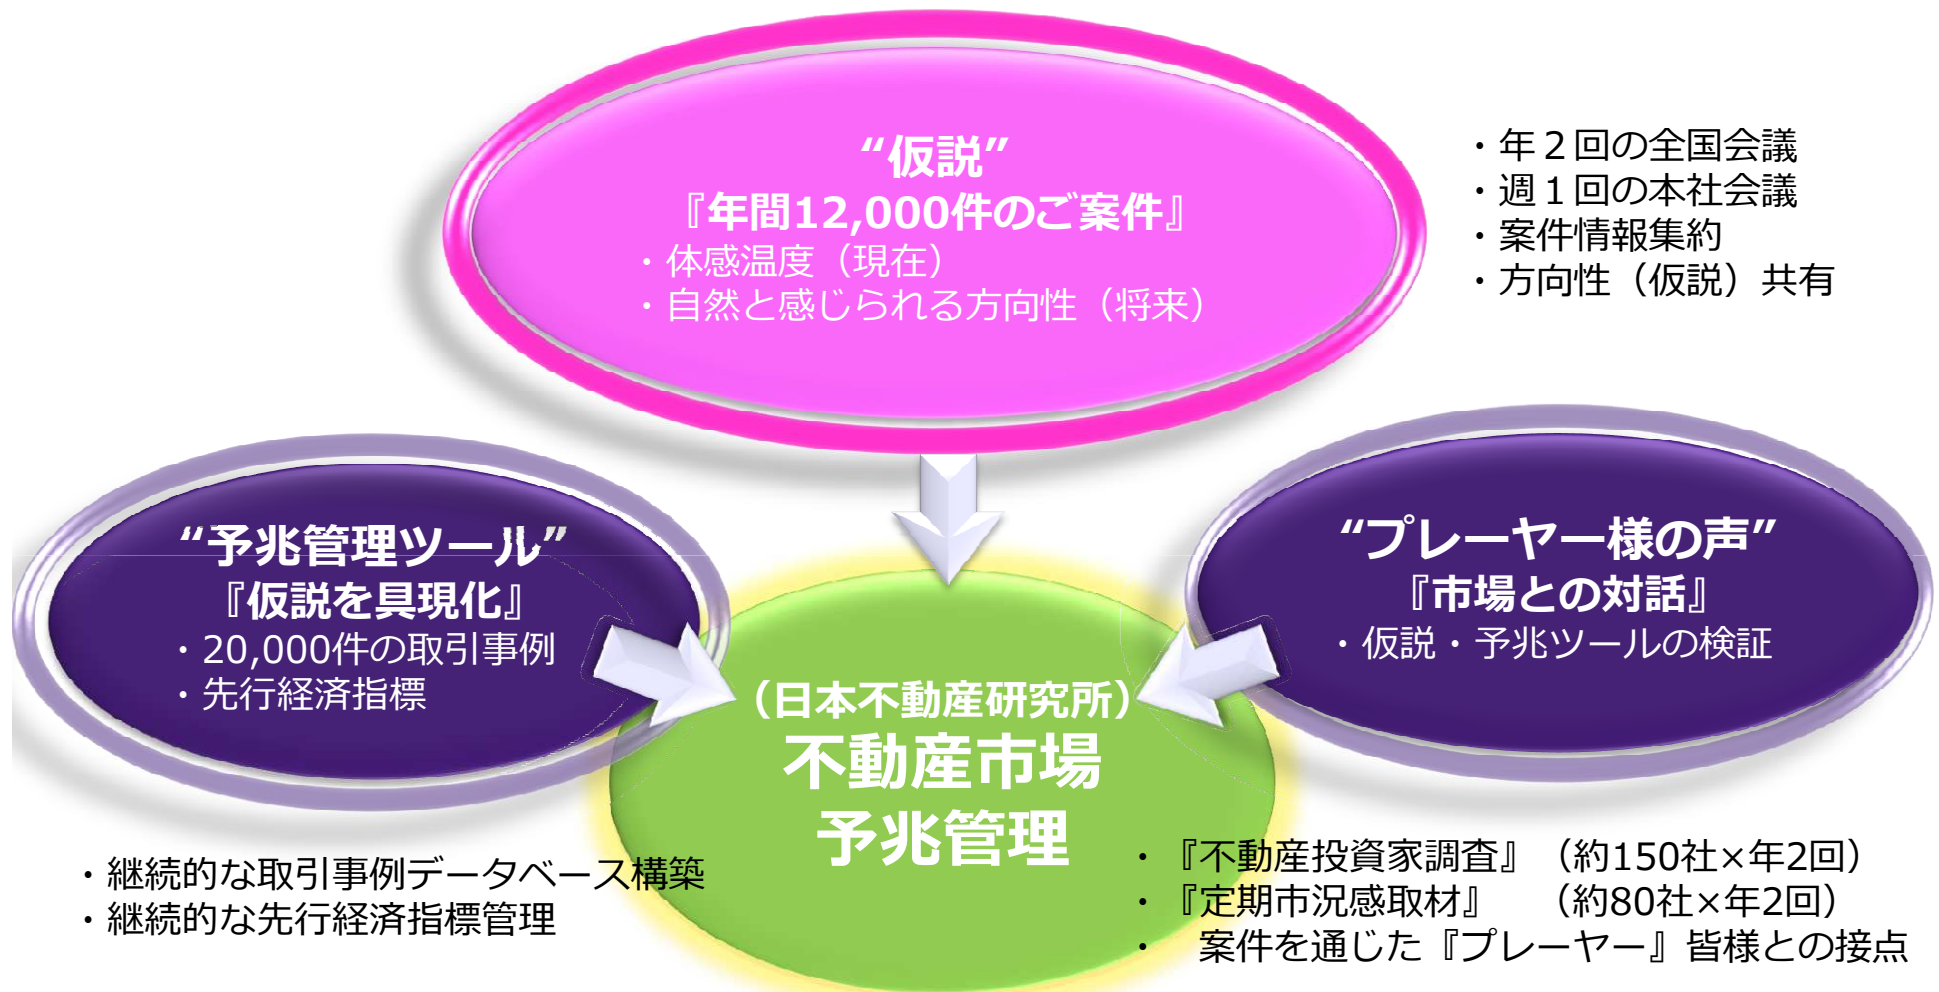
“仮説”
『年間12,000件のご案件』
・体感温度（現在）
・自然と感じられる方向性（将来）

・年２回の全国会議
・週１回の本社会議
・案件情報集約
・方向性（仮説）共有

“予兆管理ツール”
『仮説を具現化』
・20,000件の取引事例
・先行経済指標

“プレーヤー様の声”
『市場との対話』
・仮説・予兆ツールの検証

（日本不動産研究所）
不動産市場
予兆管理

・継続的な取引事例データベース構築
・継続的な先行経済指標管理

・『不動産投資家調査』（約150社×年2回）
・『定期市況感取材』（約80社×年2回）
・案件を通じた『プレーヤー』皆様との接点